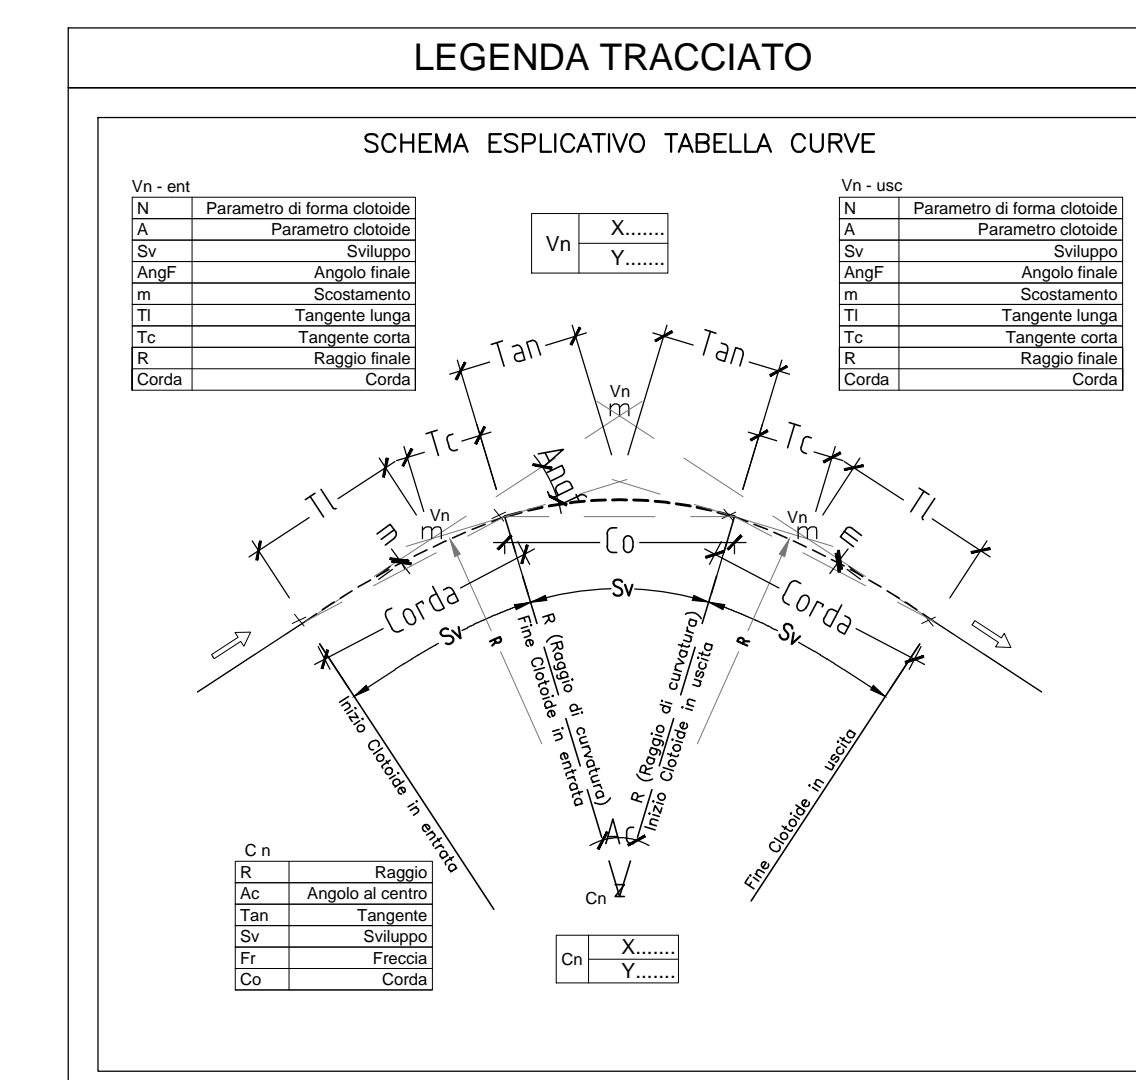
LEGENDA TRACCIATO

SCHEMA ESPLICATIVO TABELLA CURVE

Vn - ent

| N | Parametro di forma clotoide |
|---|---|
| A | Parametro clotoide |
| Sv | Sviluppo |
| AngF | Angolo finale |
| m | Scostamento |
| Tl | Tangente lunga |
| Tc | Tangente corta |
| R | Raggio finale |
| Corda | Corda |

| Vn | X....... |
|---|---|
| | Y....... |

Vn - usc

| N | Parametro di forma clotoide |
|---|---|
| A | Parametro clotoide |
| Sv | Sviluppo |
| AngF | Angolo finale |
| m | Scostamento |
| Tl | Tangente lunga |
| Tc | Tangente corta |
| R | Raggio finale |
| Corda | Corda |

Tan Tan Vn m Tc Tc AngF Tl Tl m Vn m Vn m Co Corda Sv Corda Sv Sv R R R (Raggio di curvatura) Fine Clotoide in entrata R (Raggio di curvatura) Inizio Clotoide in uscita Inizio Clotoide in entrata Fine Clotoide in uscita Ac Cn

C n

| R | Raggio |
|---|---|
| Ac | Angolo al centro |
| Tan | Tangente |
| Sv | Sviluppo |
| Fr | Freccia |
| Co | Corda |

| Cn | X....... |
|---|---|
| | Y....... |